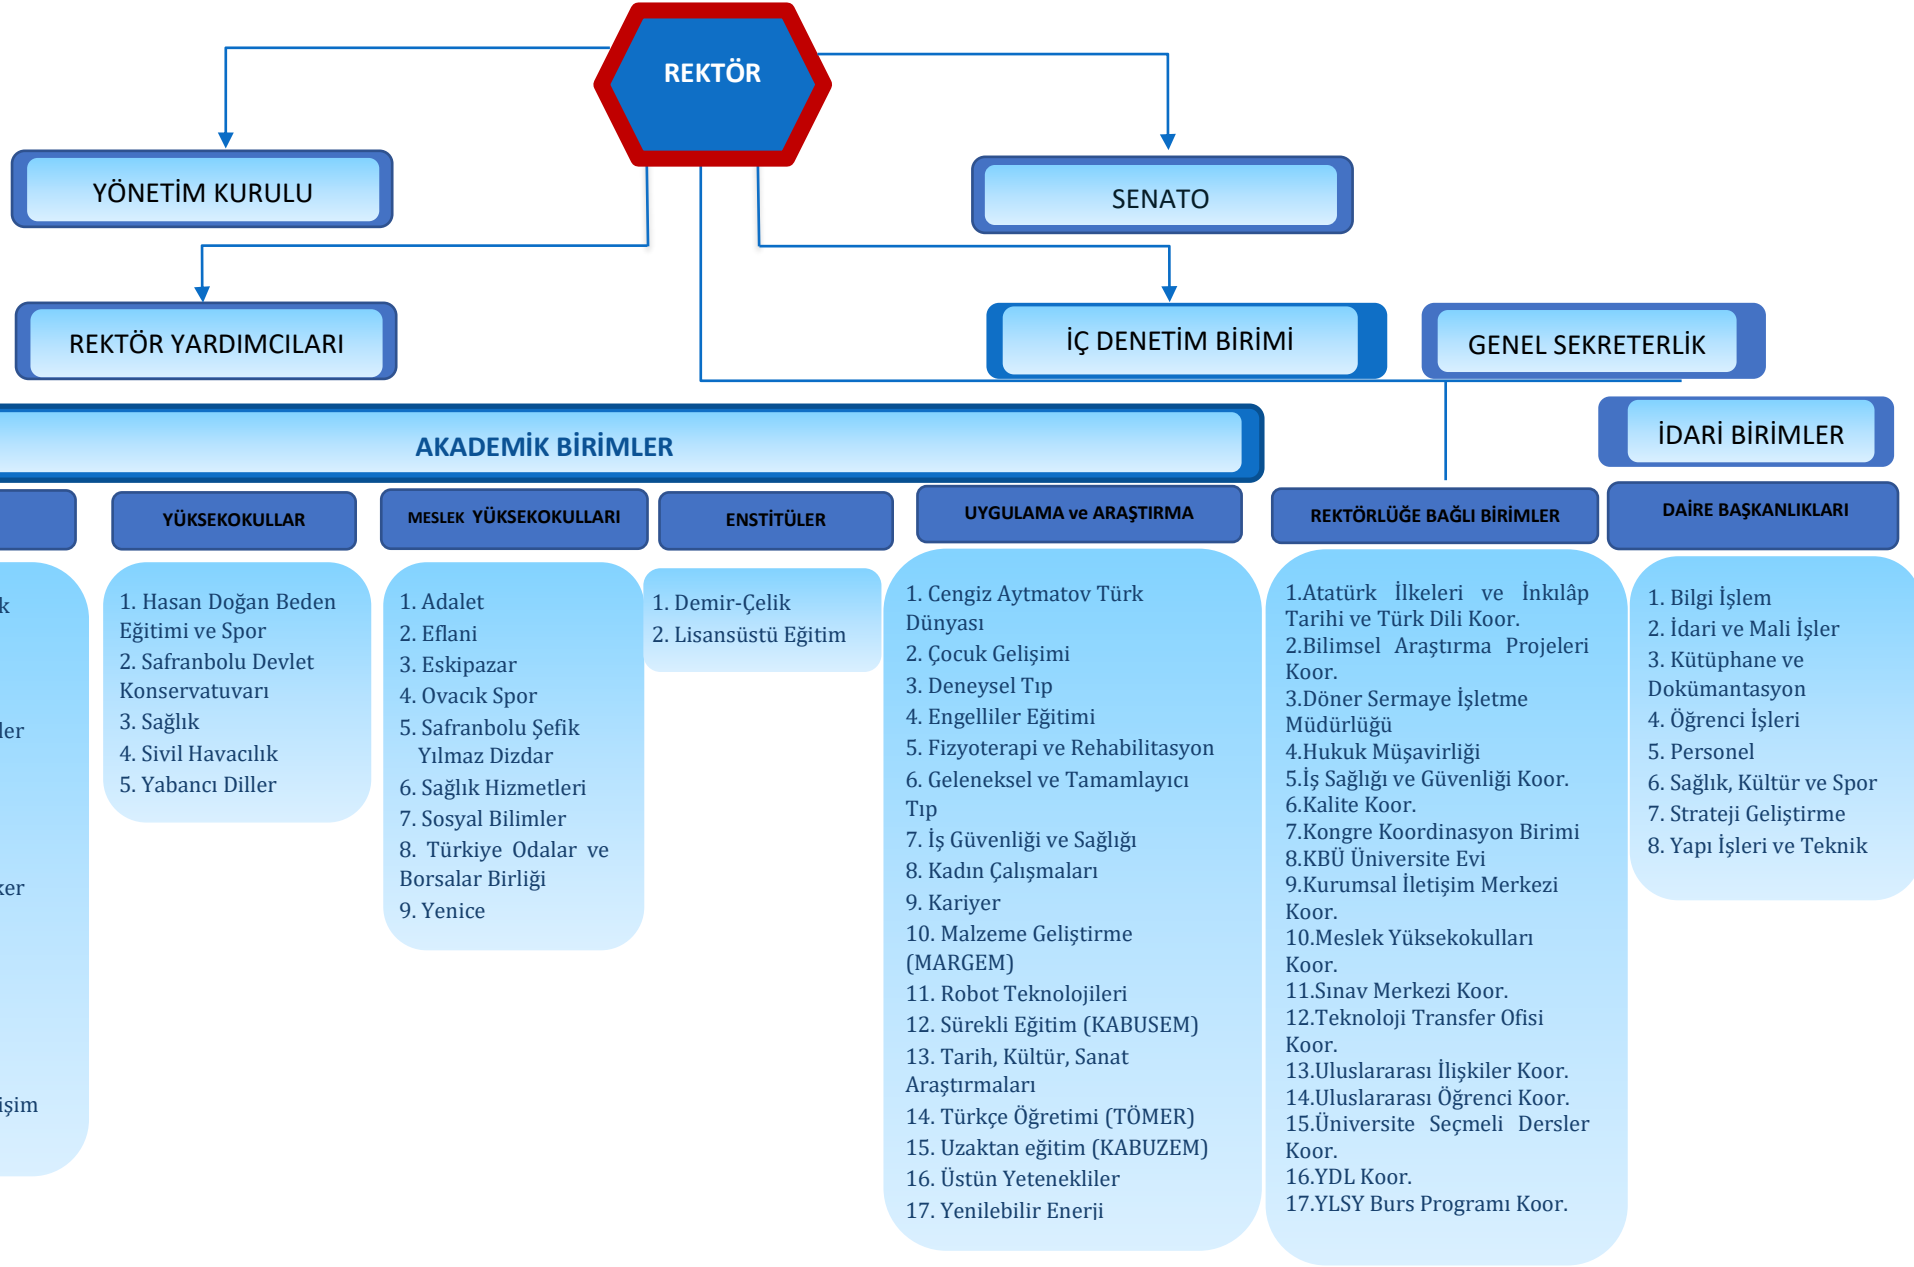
REKTÖR

YÖNETİM KURULU

SENATO

REKTÖR YARDIMCILARI

İÇ DENETİM BİRİMİ

GENEL SEKRETERLİK

AKADEMİK BİRİMLER

İDARİ BİRİMLER

YÜKSEKOKULLAR

MESLEK YÜKSEKOKULLARI

ENSTİTÜLER

UYGULAMA ve ARAŞTIRMA

REKTÖRLÜĞE BAĞLI BİRİMLER

DAİRE BAŞKANLIKLARI

k

ler

ker

işim

1. Hasan Doğan Beden Eğitimi ve Spor
2. Safranbolu Devlet Konservatuvarı
3. Sağlık
4. Sivil Havacılık
5. Yabancı Diller

1. Adalet
2. Eflani
3. Eskipazar
4. Ovacık Spor
5. Safranbolu Şefik Yılmaz Dizdar
6. Sağlık Hizmetleri
7. Sosyal Bilimler
8. Türkiye Odalar ve Borsalar Birliği
9. Yenice

1. Demir-Çelik
2. Lisansüstü Eğitim

1. Cengiz Aytmatov Türk Dünyası
2. Çocuk Gelişimi
3. Deneysel Tıp
4. Engelliler Eğitimi
5. Fizyoterapi ve Rehabilitasyon
6. Geleneksel ve Tamamlayıcı Tıp
7. İş Güvenliği ve Sağlığı
8. Kadın Çalışmaları
9. Kariyer
10. Malzeme Geliştirme (MARGEM)
11. Robot Teknolojileri
12. Sürekli Eğitim (KABUSEM)
13. Tarih, Kültür, Sanat Araştırmaları
14. Türkçe Öğretimi (TÖMER)
15. Uzaktan eğitim (KABUZEM)
16. Üstün Yetenekliler
17. Yenilebilir Enerji

1.Atatürk İlkeleri ve İnkılâp Tarihi ve Türk Dili Koor.
2.Bilimsel Araştırma Projeleri Koor.
3.Döner Sermaye İşletme Müdürlüğü
4.Hukuk Müşavirliği
5.İş Sağlığı ve Güvenliği Koor.
6.Kalite Koor.
7.Kongre Koordinasyon Birimi
8.KBÜ Üniversite Evi
9.Kurumsal İletişim Merkezi Koor.
10.Meslek Yüksekokulları Koor.
11.Sınav Merkezi Koor.
12.Teknoloji Transfer Ofisi Koor.
13.Uluslararası İlişkiler Koor.
14.Uluslararası Öğrenci Koor.
15.Üniversite Seçmeli Dersler Koor.
16.YDL Koor.
17.YLSY Burs Programı Koor.

1. Bilgi İşlem
2. İdari ve Mali İşler
3. Kütüphane ve Dokümantasyon
4. Öğrenci İşleri
5. Personel
6. Sağlık, Kültür ve Spor
7. Strateji Geliştirme
8. Yapı İşleri ve Teknik